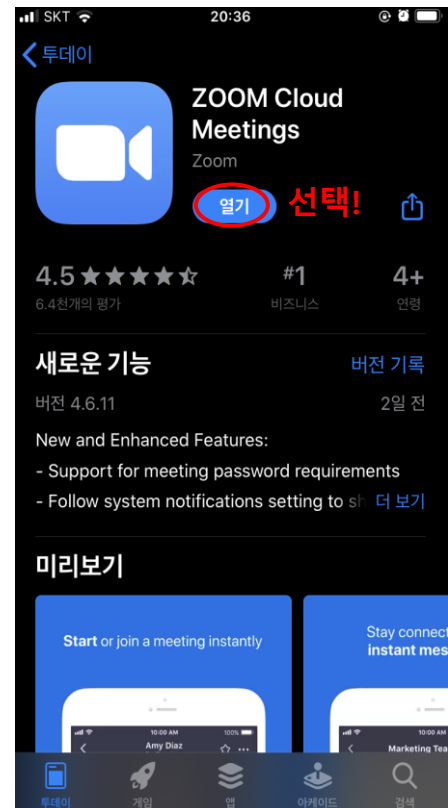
SKT 20:36

투데이

ZOOM Cloud Meetings

Zoom

열기

선택!

4.5 ★★★★☆
6.4천개의 평가

#1
비즈니스

4+
연령

새로운 기능

버전 기록

버전 4.6.11

2일 전

New and Enhanced Features:
- Support for meeting password requirements
- Follow system notifications setting to sh

더 보기

미리보기

Start or join a meeting instantly

Stay connect instant mes

10:00 AM
Amy Diaz

10:00 AM
Marketing Tea

투데이 게임 앱 아케이드 검색